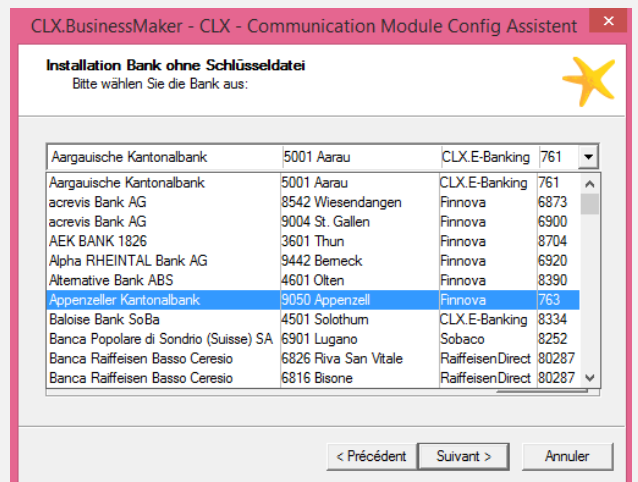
CLX.BusinessMaker - CLX - Communication Module Config Assistent

Installation Bank ohne Schlüsseldatei
Bitte wählen Sie die Bank aus:

| Aargauische Kantonalbank | 5001 Aarau | CLX.E-Banking | 761 |
|---|---|---|---|
| Aargauische Kantonalbank | 5001 Aarau | CLX.E-Banking | 761 |
| acrevis Bank AG | 8542 Wiesendangen | Finnova | 6873 |
| acrevis Bank AG | 9004 St. Gallen | Finnova | 6900 |
| AEK BANK 1826 | 3601 Thun | Finnova | 8704 |
| Alpha RHEINTAL Bank AG | 9442 Berneck | Finnova | 6920 |
| Alternative Bank ABS | 4601 Olten | Finnova | 8390 |
| Appenzeller Kantonalbank | 9050 Appenzell | Finnova | 763 |
| Baloise Bank SoBa | 4501 Solothurn | CLX.E-Banking | 8334 |
| Banca Popolare di Sondrio (Suisse) SA | 6901 Lugano | Sobaco | 8252 |
| Banca Raiffeisen Basso Ceresio | 6826 Riva San Vitale | RaiffeisenDirect | 80287 |
| Banca Raiffeisen Basso Ceresio | 6816 Bisone | RaiffeisenDirect | 80287 |

< Précédent | Suivant > | Annuler